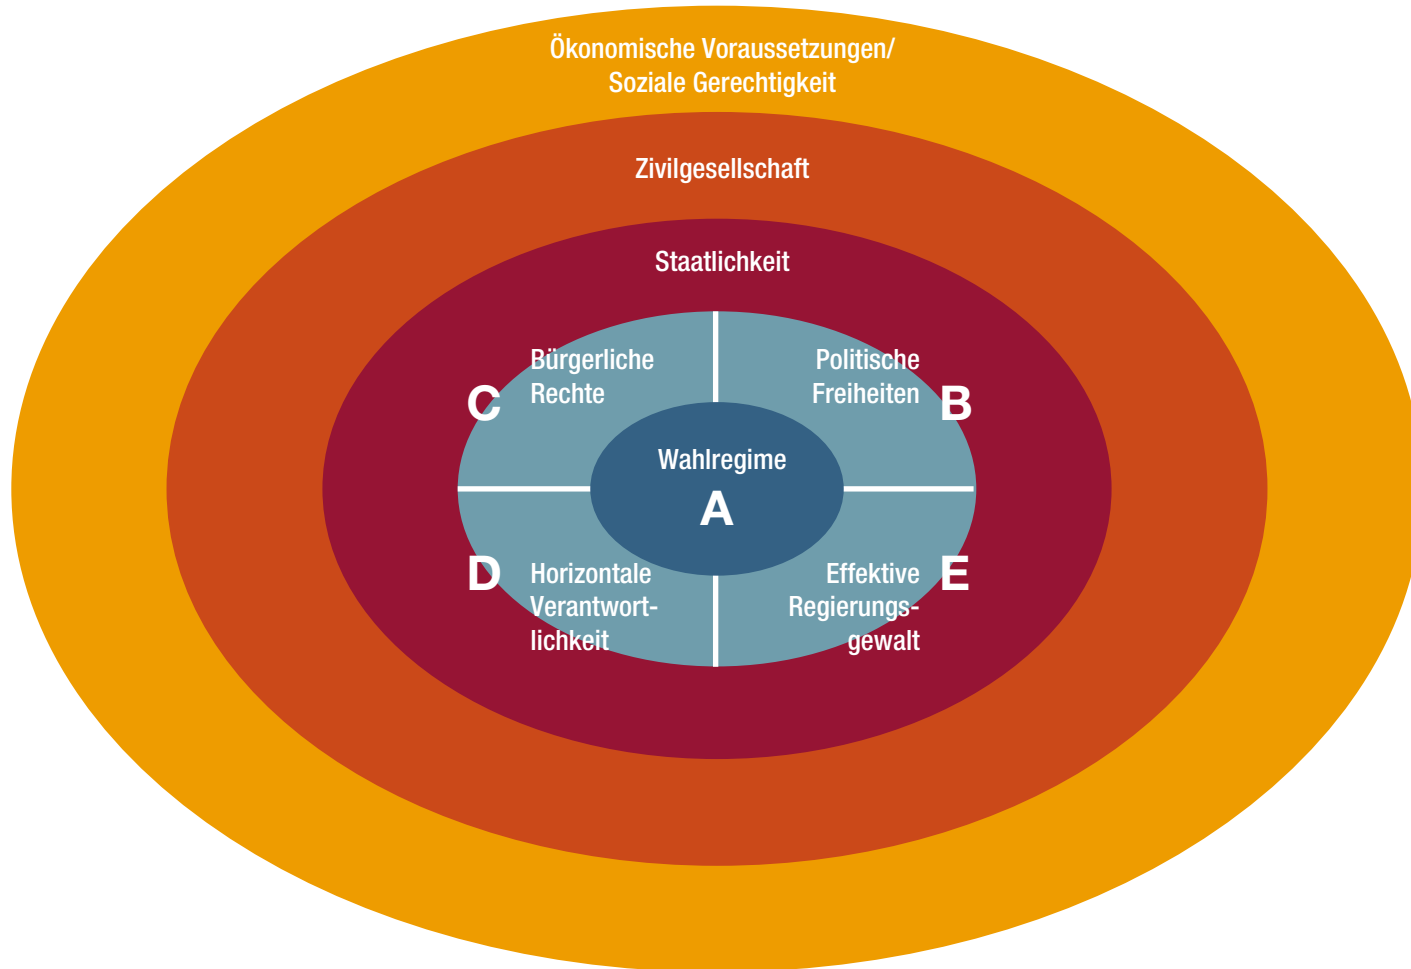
Ökonomische Voraussetzungen/ Soziale Gerechtigkeit

Zivilgesellschaft

Staatlichkeit

C Bürgerliche Rechte

Politische Freiheiten B

Wahlregime
A

D Horizontale Verantwortlichkeit

Effektive Regierungsgewalt E